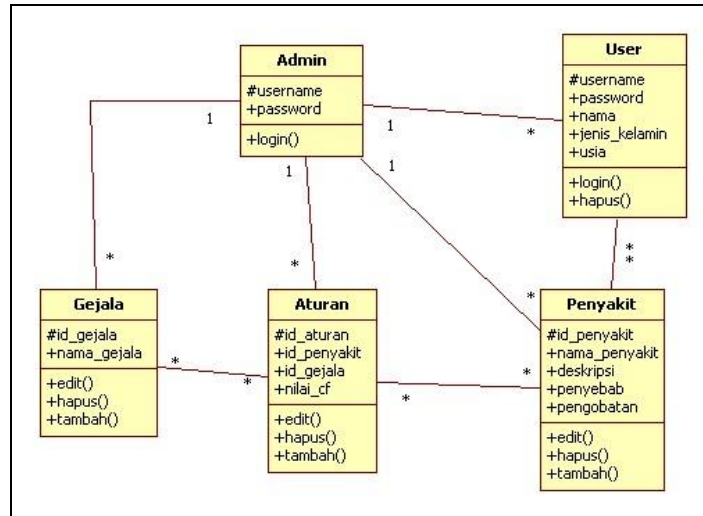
Admin
#username
+password
+login()

User
#username
+password
+nama
+jenis_kelamin
+usia
+login()
+hapus()

Gejala
#id_gejala
+nama_gejala
+edit()
+hapus()
+tambah()

Aturan
#id_aturan
+id_penyakit
+id_gejala
+nilai_cf
+edit()
+hapus()
+tambah()

Penyakit
#id_penyakit
+nama_penyakit
+deskripsi
+penyebab
+pengobatan
+edit()
+hapus()
+tambah()

1
1
1
1
*
*
*
*
*
*
*
*
*